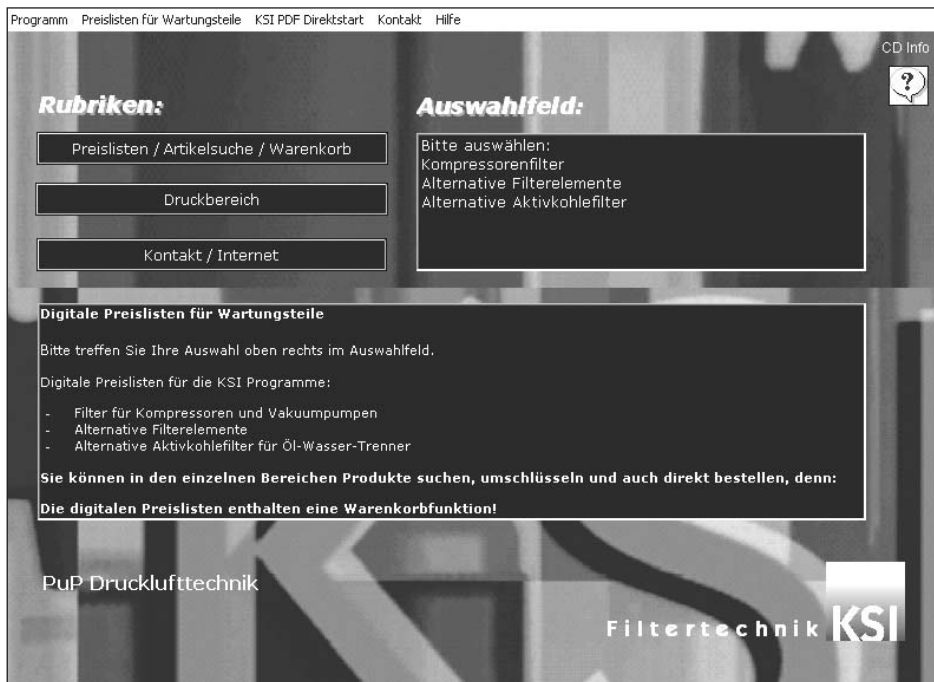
Programm Preislisten für Wartungsteile KSI PDF Direktstart Kontakt Hilfe

CD Info

?

Rubriken:

Preislisten / Artikelsuche / Warenkorb

Druckbereich

Kontakt / Internet

Auswahlfeld:

Bitte auswählen:
Kompressorenfilter
Alternative Filterelemente
Alternative Aktivkohlefilter

Digitale Preislisten für Wartungsteile

Bitte treffen Sie Ihre Auswahl oben rechts im Auswahlfeld.

Digitale Preislisten für die KSI Programme:

- Filter für Kompressoren und Vakuumpumpen
- Alternative Filterelemente
- Alternative Aktivkohlefilter für Öl-Wasser-Trenner

Sie können in den einzelnen Bereichen Produkte suchen, umschlüsseln und auch direkt bestellen, denn:

Die digitalen Preislisten enthalten eine Warenkorbfunktion!

PuP Drucklufttechnik

Filtertechnik KSI